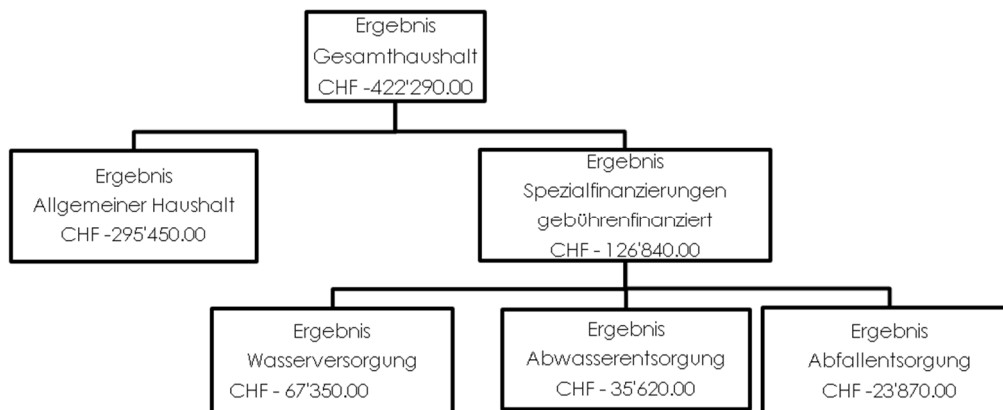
Ergebnis
Gesamthaushalt
CHF -422'290.00

Ergebnis
Allgemeiner Haushalt
CHF -295'450.00

Ergebnis
Spezialfinanzierungen
gebührenfinanziert
CHF - 126'840.00

Ergebnis
Wasserversorgung
CHF - 67'350.00

Ergebnis
Abwasserentsorgung
CHF - 35'620.00

Ergebnis
Abfallentsorgung
CHF -23'870.00